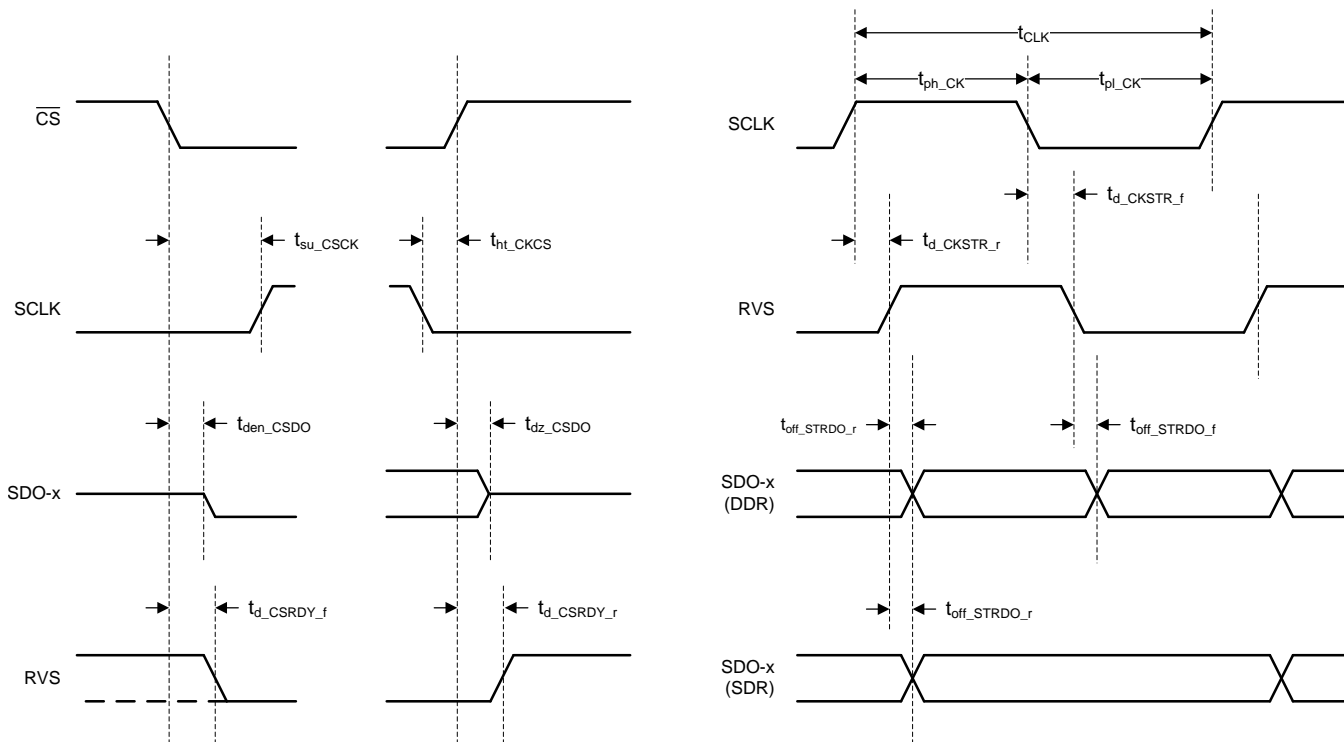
$\overline{CS}$

$t_{su\_CSCK}$

$t_{ht\_CKCS}$

SCLK

$t_{den\_CSDO}$

$t_{dz\_CSDO}$

SDO-x

$t_{d\_CSRDY\_f}$

$t_{d\_CSRDY\_r}$

RVS

$t_{CLK}$

$t_{ph\_CK}$

$t_{pl\_CK}$

SCLK

$t_{d\_CKSTR\_f}$

$t_{d\_CKSTR\_r}$

RVS

$t_{off\_STRDO\_r}$

$t_{off\_STRDO\_f}$

SDO-x
(DDR)

$t_{off\_STRDO\_r}$

SDO-x
(SDR)